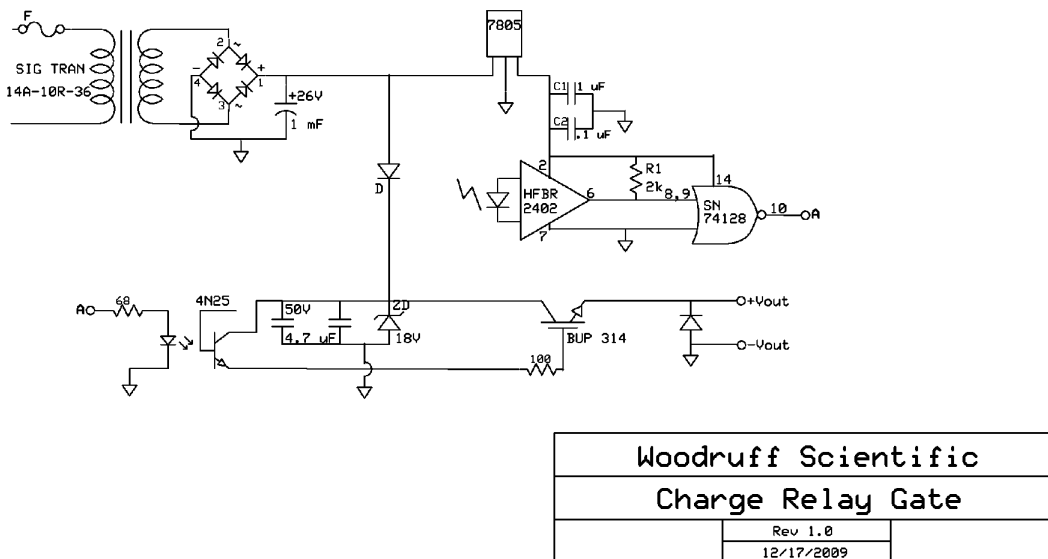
F

SIG TRAN
14A-10R-36

2
~
-
+
4
1
3
~

+26V
1 mF

7805

C1 1 uF
C2 .1 uF

D

2
HFBR
2402
6
7

R1
2k
8,9

14
SN
74128
10
A

A
68
4N25

50V
4.7 uF
ZD
18V

BUP 314
100

+Vout
-Vout

Woodruff Scientific

Charge Relay Gate

Rev 1.0
12/17/2009